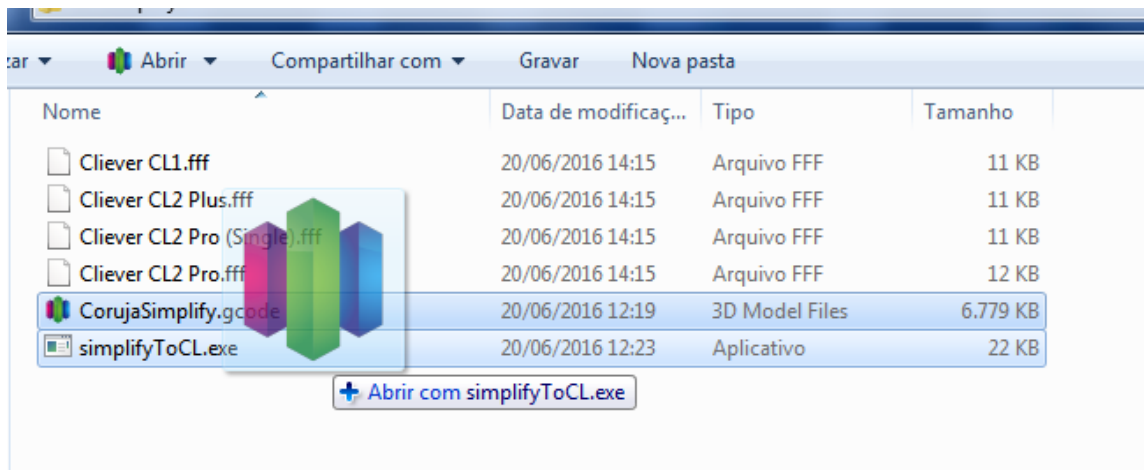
zar ▾ Abrir ▾ Compartilhar com ▾ Gravar Nova pasta

| Nome | Data de modificaç... | Tipo | Tamanho |
|---|---|---|---|
| Cliever CL1.fff | 20/06/2016 14:15 | Arquivo FFF | 11 KB |
| Cliever CL2 Plus.fff | 20/06/2016 14:15 | Arquivo FFF | 11 KB |
| Cliever CL2 Pro (Single).fff | 20/06/2016 14:15 | Arquivo FFF | 11 KB |
| Cliever CL2 Pro.fff | 20/06/2016 14:15 | Arquivo FFF | 12 KB |
| CorujaSimplify.gcode | 20/06/2016 12:19 | 3D Model Files | 6.779 KB |
| simplifyToCL.exe | 20/06/2016 12:23 | Aplicativo | 22 KB |

+ Abrir com simplifyToCL.exe